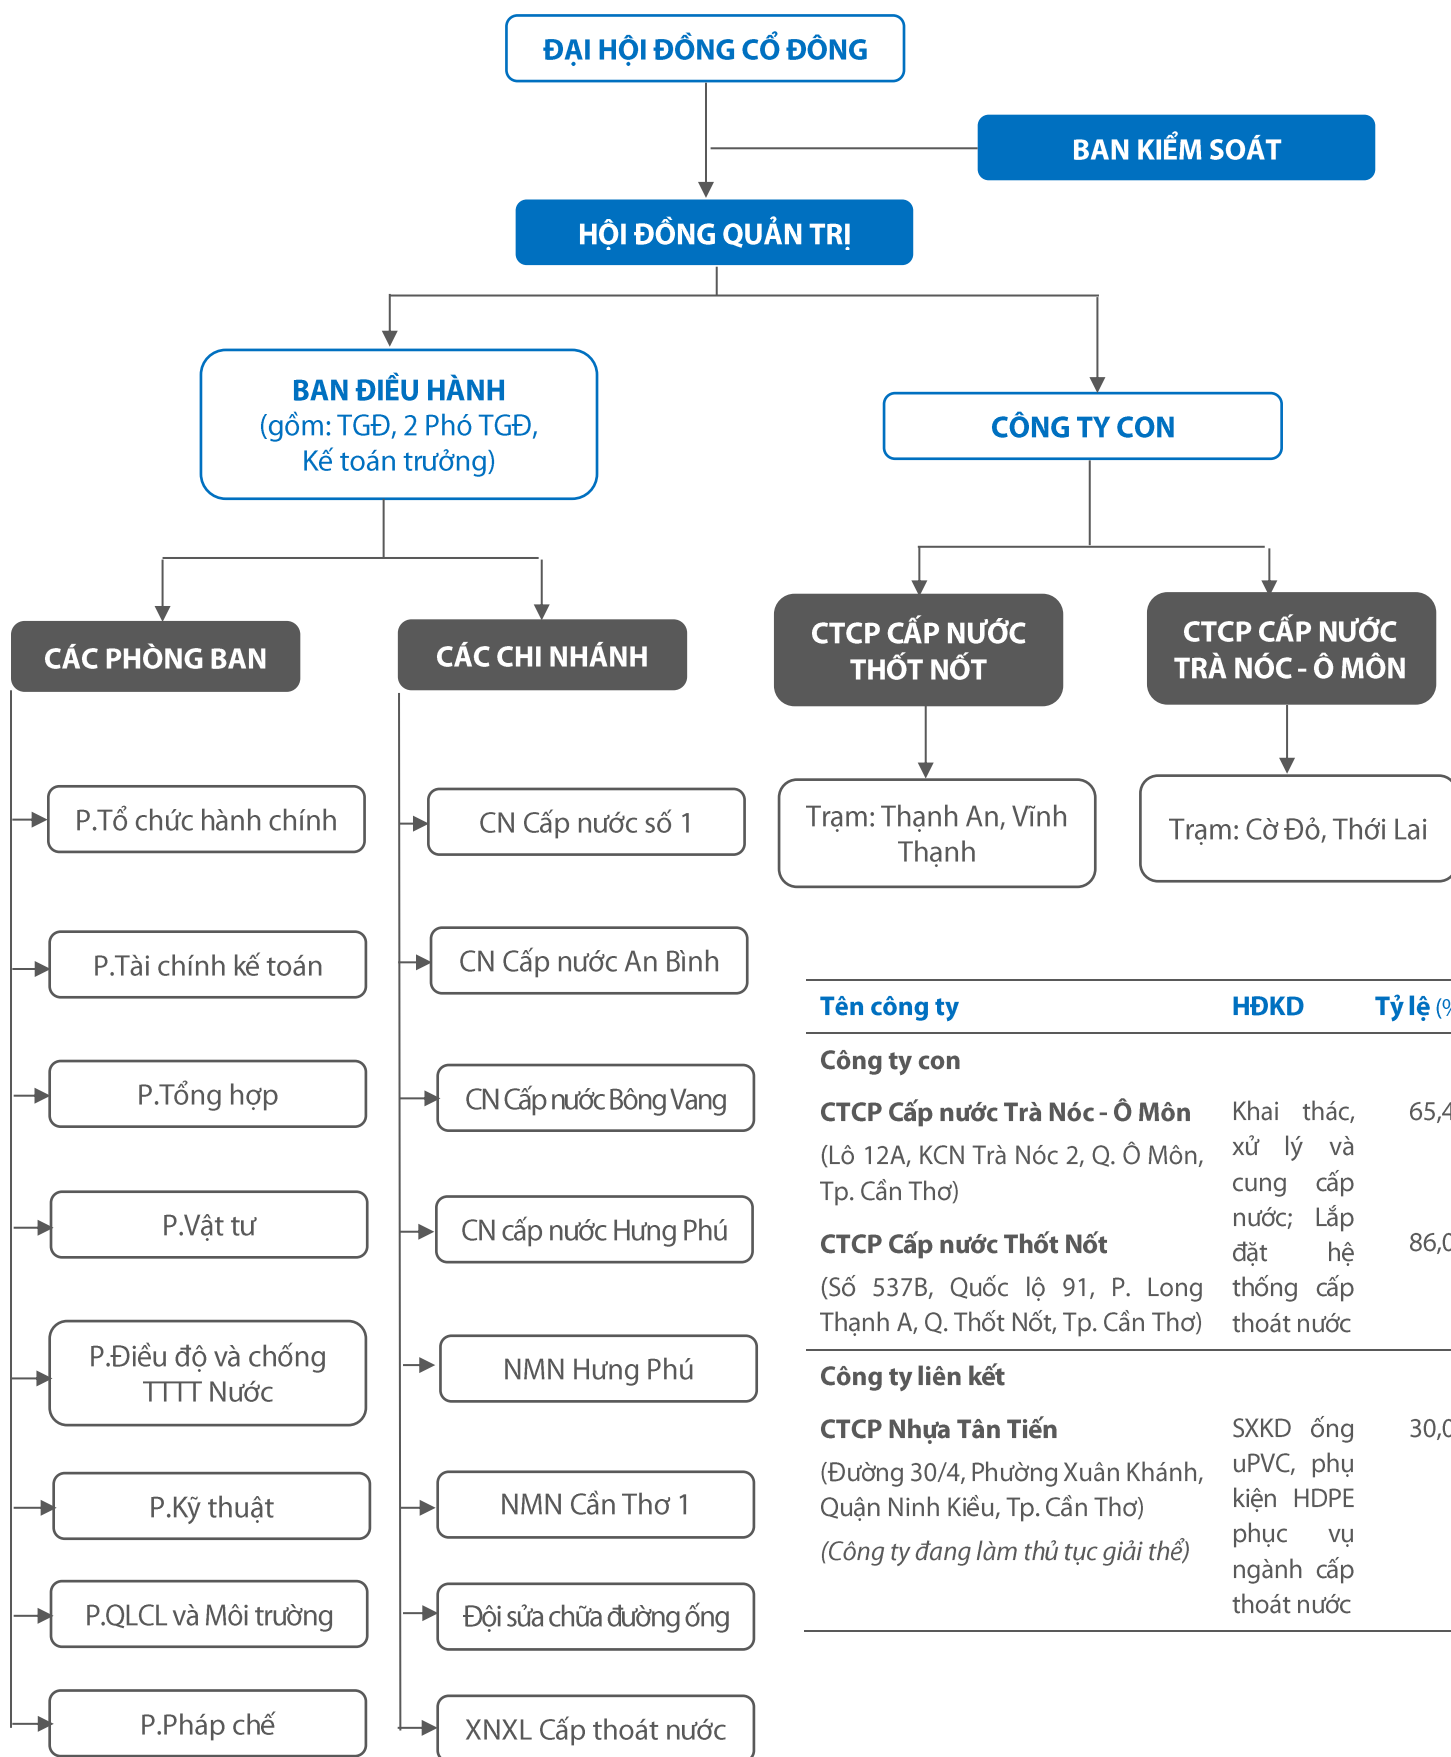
ĐẠI HỘI ĐỒNG CỔ ĐÔNG

BAN KIỂM SOÁT

HỘI ĐỒNG QUẢN TRỊ

BAN ĐIỀU HÀNH
(gồm: TGĐ, 2 Phó TGĐ, Kế toán trưởng)

CÔNG TY CON

CÁC PHÒNG BAN

CÁC CHI NHÁNH

CTCP CẤP NƯỚC THỐT NỐT

CTCP CẤP NƯỚC TRÀ NÓC - Ô MÔN

P.Tổ chức hành chính

P.Tài chính kế toán

P.Tổng hợp

P.Vật tư

P.Điều độ và chống TTTT Nước

P.Kỹ thuật

P.QLCL và Môi trường

P.Pháp chế

CN Cấp nước số 1

CN Cấp nước An Bình

CN Cấp nước Bông Vang

CN cấp nước Hưng Phú

NMN Hưng Phú

NMN Cần Thơ 1

Đội sửa chữa đường ống

XNXL Cấp thoát nước

Trạm: Thạnh An, Vĩnh Thạnh

Trạm: Cờ Đỏ, Thới Lai

| Tên công ty | HĐKD | Tỷ lệ (% |
|---|---|---|
| Công ty con | | |
| CTCP Cấp nước Trà Nóc - Ô Môn (Lô 12A, KCN Trà Nóc 2, Q. Ô Môn, Tp. Cần Thơ) | Khai thác, xử lý và cung cấp nước; Lắp đặt hệ thống cấp thoát nước | 65,4 |
| CTCP Cấp nước Thốt Nốt (Số 537B, Quốc lộ 91, P. Long Thạnh A, Q. Thốt Nốt, Tp. Cần Thơ) | | 86,0 |
| Công ty liên kết | | |
| CTCP Nhựa Tân Tiến (Đường 30/4, Phường Xuân Khánh, Quận Ninh Kiều, Tp. Cần Thơ) *(Công ty đang làm thủ tục giải thể)* | SXKD ống uPVC, phụ kiện HDPE phục vụ ngành cấp thoát nước | 30,0 |